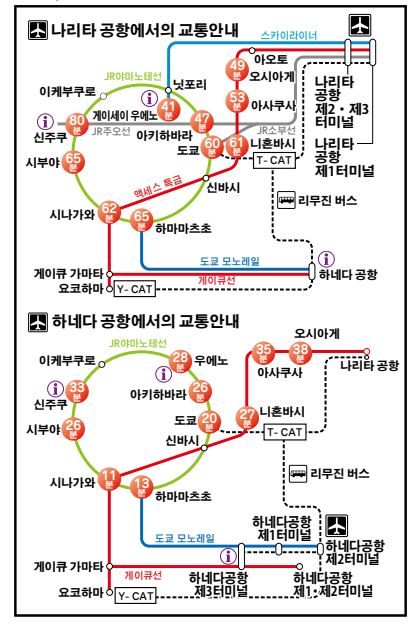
나리타 공항에서의 교통안내

스카이라이너
JR야마노테선
이케부쿠로
닛포리
49분
아오토
오시아게
53분
아사쿠사
게이세이 우에노
41분
i
80분
신주쿠
JR주오선
47분
아키하바라
도쿄
60분
61분
니혼바시
JR소부선
T-CAT
나리타 공항 제2・제3 터미널
나리타 공항 제1터미널
65분
시부야
액세스 특급
신바시
62분
시나가와
65분
하마마츠초
리무진 버스
도쿄 모노레일
게이큐 가마타
게이큐선
하네다 공항
요코하마
Y-CAT

하네다 공항에서의 교통안내

오시아게
JR야마노테선
35분
38분
이케부쿠로
28분
우에노
아사쿠사
나리타 공항
33분
26분
신주쿠
아키하바라
26분
시부야
도쿄
20분
27분
니혼바시
신바시
T-CAT
리무진 버스
11분
시나가와
13분
하마마츠초
도쿄 모노레일
하네다공항 제1터미널
하네다공항 제2터미널
게이큐 가마타
게이큐선
하네다공항 제3터미널
하네다공항 제1・제2터미널
요코하마
Y-CAT